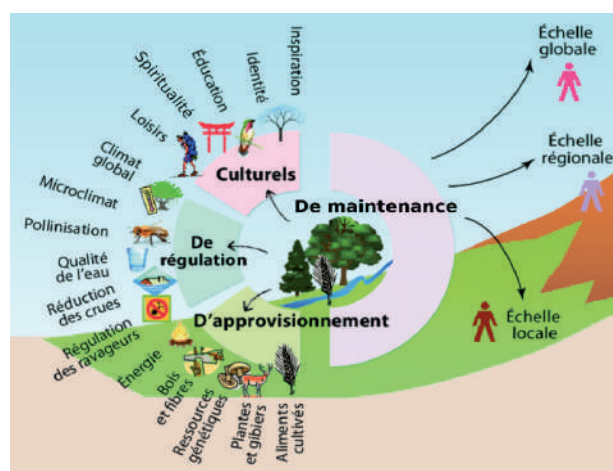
Inspiration
Identité
Éducation
Spiritualité
Loisirs
Climat global
Microclimat
Pollinisation
Qualité de l'eau
Réduction des crues
Régulation des ravageurs
Énergie
Bois et fibres
Ressources génétiques
Plantes et gibiers
Aliments cultivés
Culturels
De régulation
D'approvisionnement
De maintenance
Échelle globale
Échelle régionale
Échelle locale